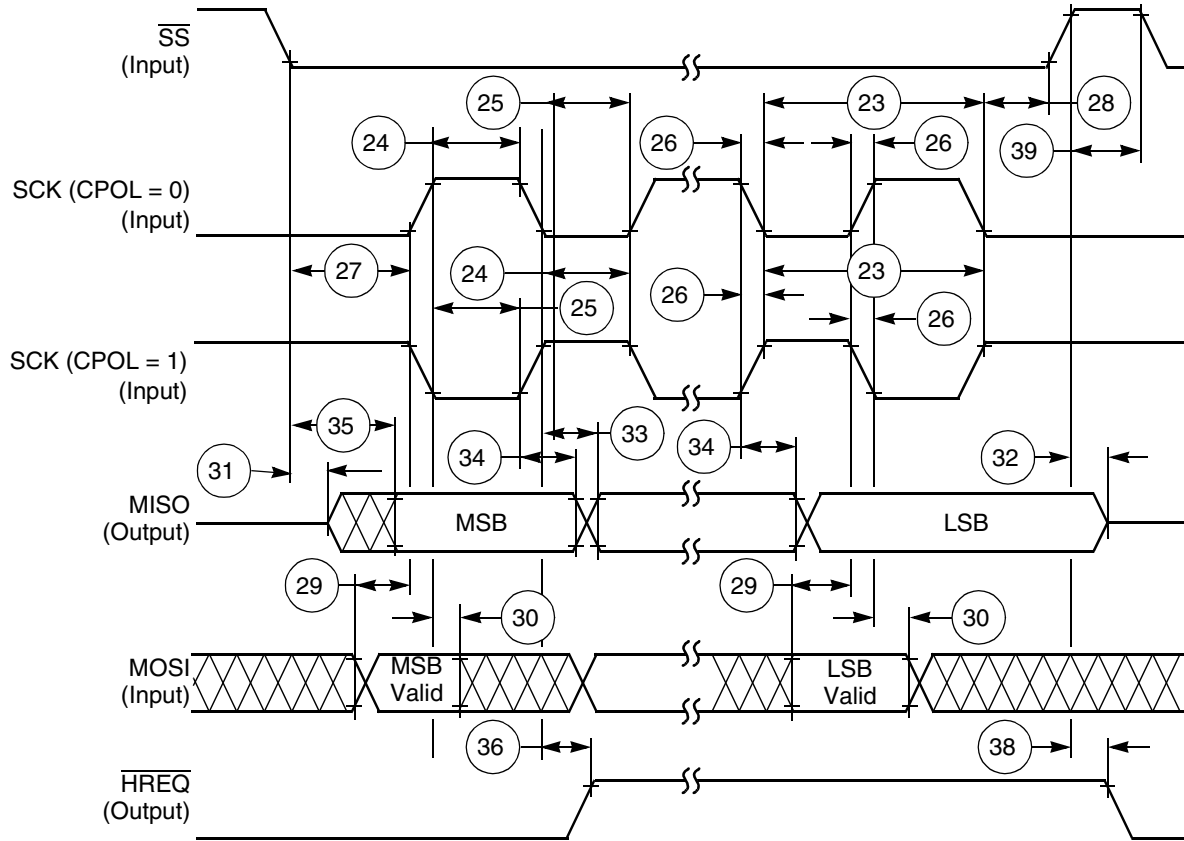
$\overline{SS}$
(Input)

25
23
28
24
26
26
39

SCK (CPOL = 0)
(Input)

27
24
23
25
26
26

SCK (CPOL = 1)
(Input)

35
33
31
34
34
32

MISO
(Output)

MSB
LSB

29
29
30
30

MOSI
(Input)

MSB
Valid
LSB
Valid

36
38

$\overline{HREQ}$
(Output)